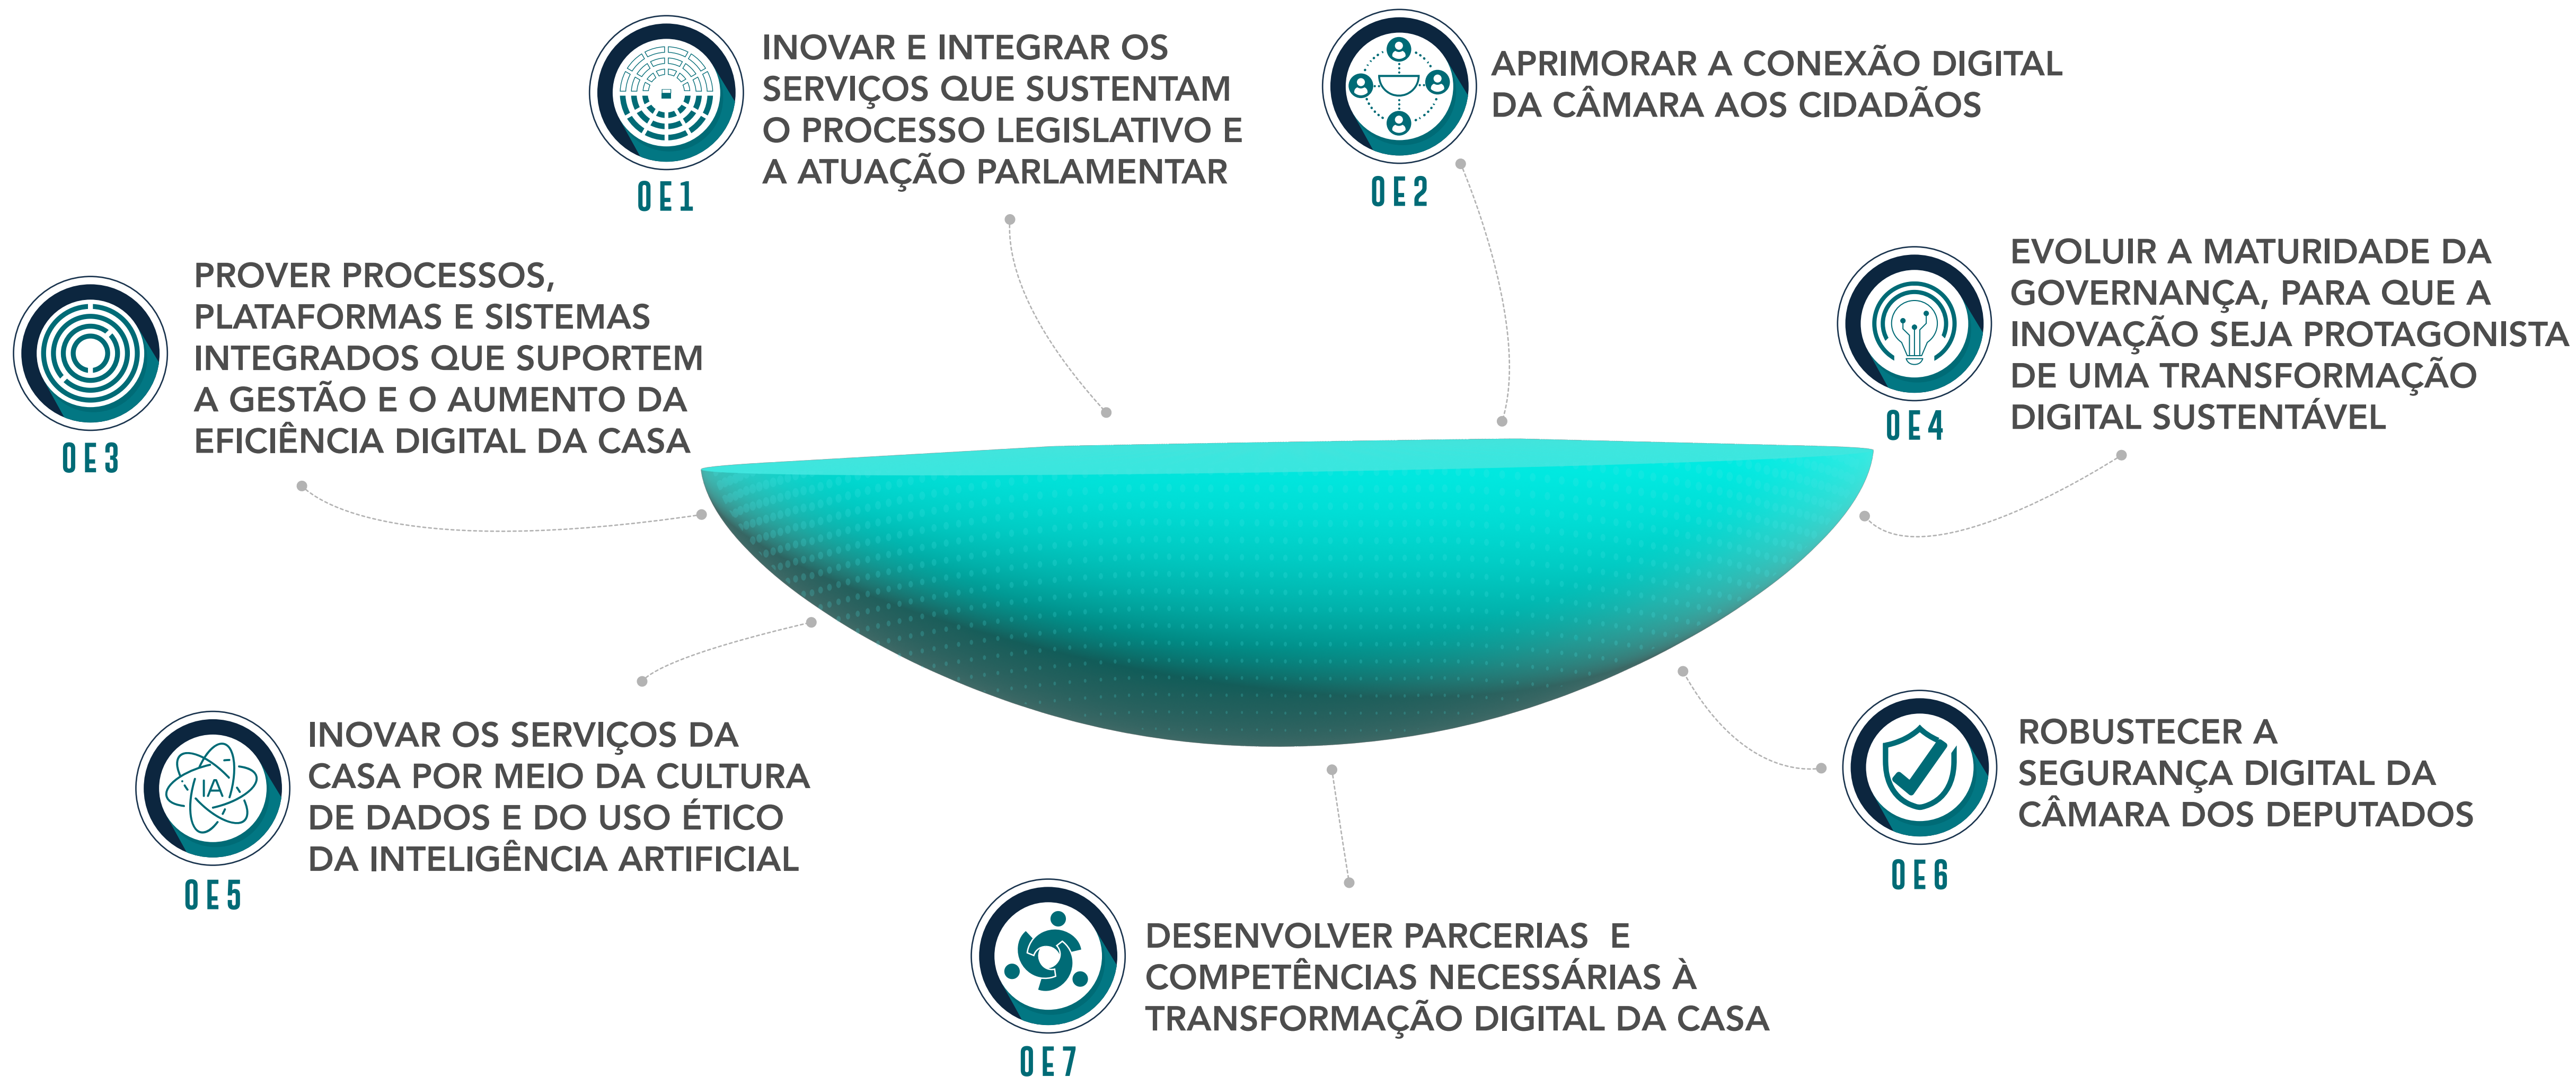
OE1
INOVAR E INTEGRAR OS SERVIÇOS QUE SUSTENTAM O PROCESSO LEGISLATIVO E A ATUAÇÃO PARLAMENTAR

OE2
APRIMORAR A CONEXÃO DIGITAL DA CÂMARA AOS CIDADÃOS

OE3
PROVER PROCESSOS, PLATAFORMAS E SISTEMAS INTEGRADOS QUE SUPORTEM A GESTÃO E O AUMENTO DA EFICIÊNCIA DIGITAL DA CASA

OE4
EVOLUIR A MATURIDADE DA GOVERNANÇA, PARA QUE A INOVAÇÃO SEJA PROTAGONISTA DE UMA TRANSFORMAÇÃO DIGITAL SUSTENTÁVEL

IA
OE5
INOVAR OS SERVIÇOS DA CASA POR MEIO DA CULTURA DE DADOS E DO USO ÉTICO DA INTELIGÊNCIA ARTIFICIAL

OE6
ROBUSTECER A SEGURANÇA DIGITAL DA CÂMARA DOS DEPUTADOS

OE7
DESENVOLVER PARCERIAS E COMPETÊNCIAS NECESSÁRIAS À TRANSFORMAÇÃO DIGITAL DA CASA